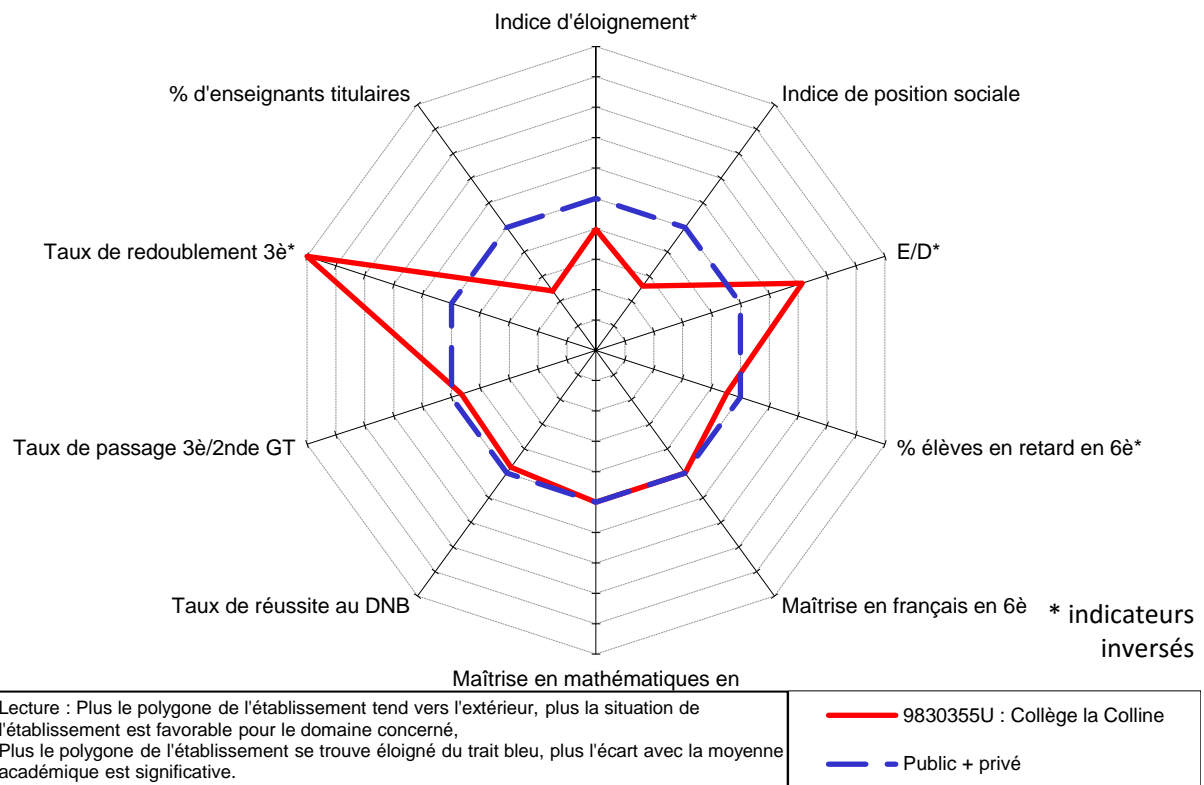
Indice d'éloignement*

Indice de position sociale

E/D*

% élèves en retard en 6è*

Maîtrise en français en 6è

Maîtrise en mathématiques en

Taux de réussite au DNB

Taux de passage 3è/2nde GT

Taux de redoublement 3è*

% d'enseignants titulaires

* indicateurs inversés

Lecture : Plus le polygone de l'établissement tend vers l'extérieur, plus la situation de l'établissement est favorable pour le domaine concerné,
Plus le polygone de l'établissement se trouve éloigné du trait bleu, plus l'écart avec la moyenne académique est significative.

9830355U : Collège la Colline

Public + privé